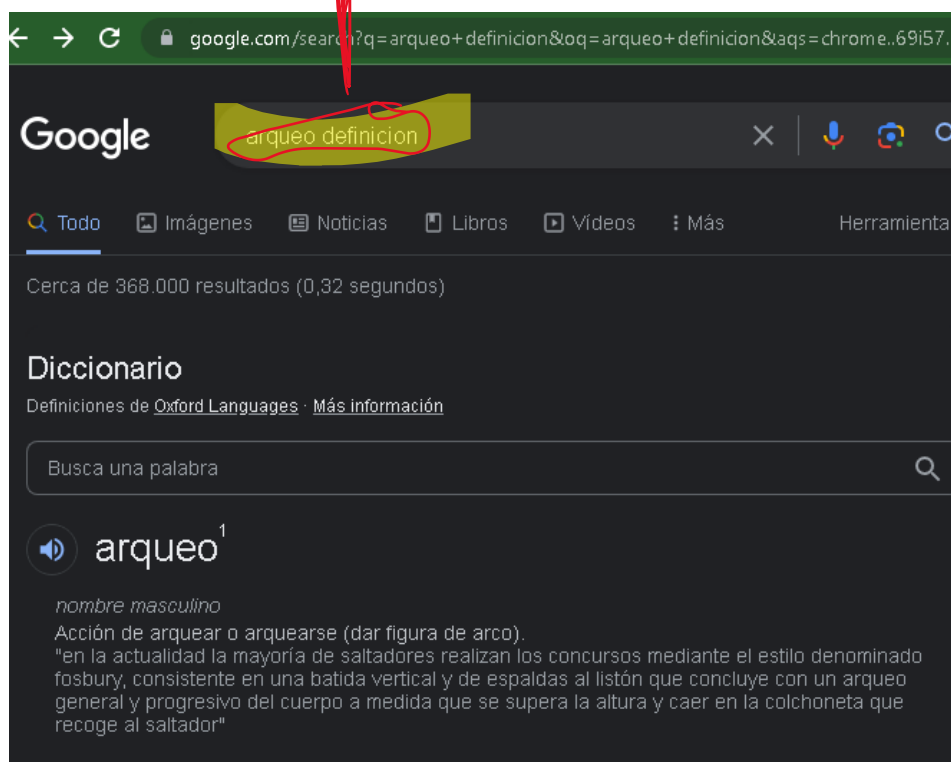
google.com/search?q=arqueo+definicion&oq=arqueo+definicion&aqs=chrome..69i57.

Google

arqueo definicion

Todo Imágenes Noticias Libros Vídeos Más Herramienta

Cerca de 368.000 resultados (0,32 segundos)

Diccionario

Definiciones de Oxford Languages · Más información

Busca una palabra

arqueo$^1$

nombre masculino

Acción de arquear o arquearse (dar figura de arco).

"en la actualidad la mayoría de saltadores realizan los concursos mediante el estilo denominado fosbury, consistente en una batida vertical y de espaldas al listón que concluye con un arqueo general y progresivo del cuerpo a medida que se supera la altura y caer en la colchoneta que recoge al saltador"